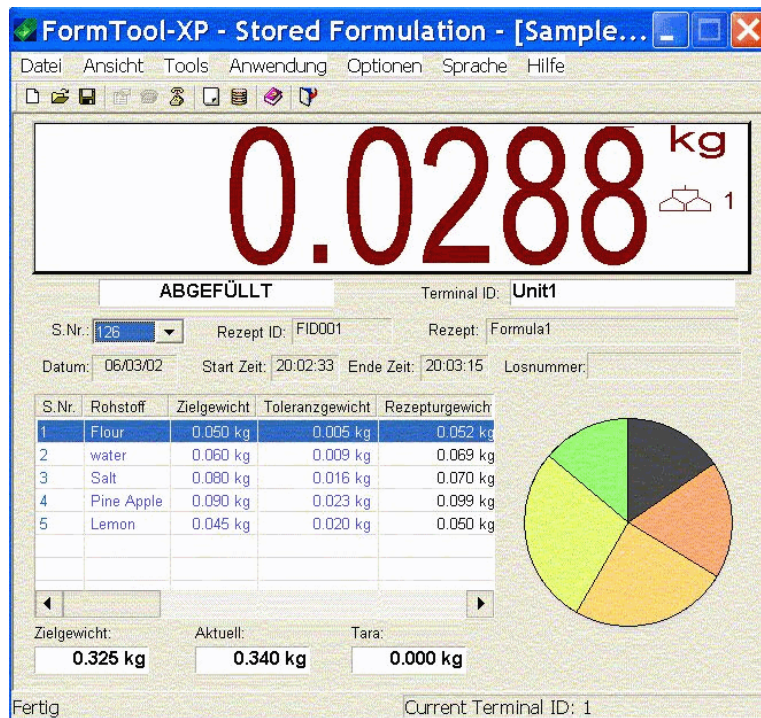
FormTool-XP - Stored Formulation - [Sample...

Datei Ansicht Tools Anwendung Optionen Sprache Hilfe

0.0288 kg

1

ABGEFÜLLT

Terminal ID: Unit1

S.Nr.: 126

Rezept ID: FID001

Rezept: Formula1

Datum: 06/03/02

Start Zeit: 20:02:33

Ende Zeit: 20:03:15

Losnummer:

| S.Nr. | Rohstoff | Zielgewicht | Toleranzgewicht | Rezepturgewicht |
|---|---|---|---|---|
| 1 | Flour | 0.050 kg | 0.005 kg | 0.052 kg |
| 2 | water | 0.060 kg | 0.009 kg | 0.069 kg |
| 3 | Salt | 0.080 kg | 0.016 kg | 0.070 kg |
| 4 | Pine Apple | 0.090 kg | 0.023 kg | 0.099 kg |
| 5 | Lemon | 0.045 kg | 0.020 kg | 0.050 kg |

Zielgewicht: 0.325 kg

Aktuell: 0.340 kg

Tara: 0.000 kg

Fertig

Current Terminal ID: 1